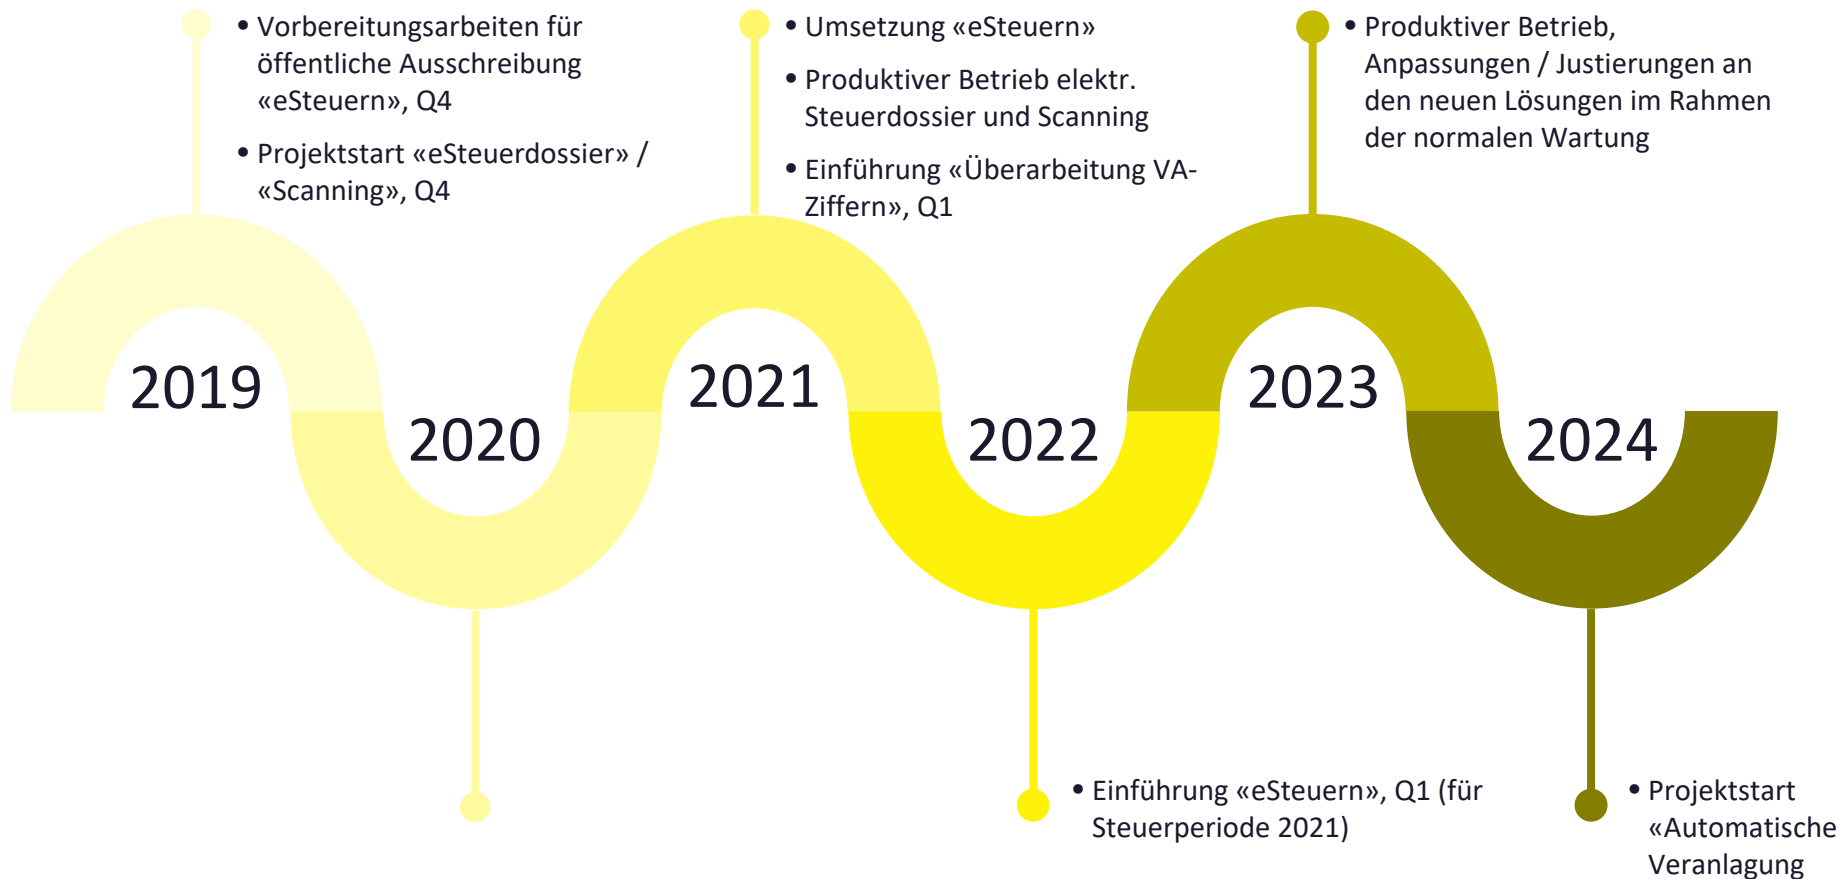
• Vorbereitungsarbeiten für öffentliche Ausschreibung «eSteuern», Q4

• Projektstart «eSteuerdossier» / «Scanning», Q4

• Umsetzung «eSteuern»

• Produktiver Betrieb elektr. Steuerdossier und Scanning

• Einführung «Überarbeitung VA-Ziffern», Q1

• Produktiver Betrieb, Anpassungen / Justierungen an den neuen Lösungen im Rahmen der normalen Wartung

2019

2020

2021

2022

2023

2024

• Einführung «eSteuern», Q1 (für Steuerperiode 2021)

• Projektstart «Automatische Veranlagung